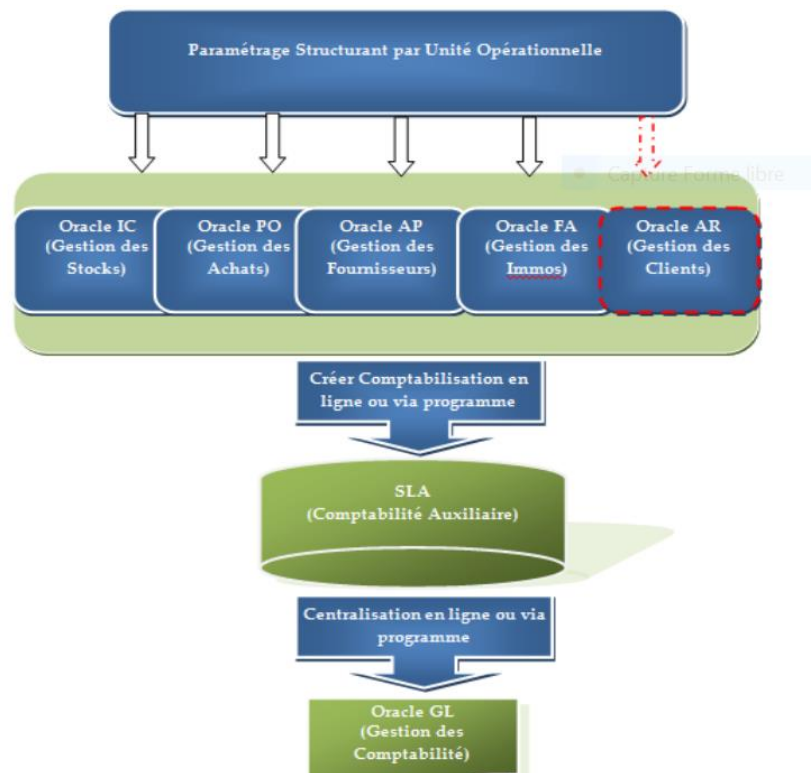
Paramétrage Structurant par Unité Opérationnelle

Capture Forme libre

Oracle IC (Gestion des Stocks)

Oracle PO (Gestion des Achats)

Oracle AP (Gestion des Fournisseurs)

Oracle FA (Gestion des Immos)

Oracle AR (Gestion des Clients)

Créer Comptabilisation en ligne ou via programme

SLA (Comptabilité Auxiliaire)

Centralisation en ligne ou via programme

Oracle GL (Gestion des Comptabilité)